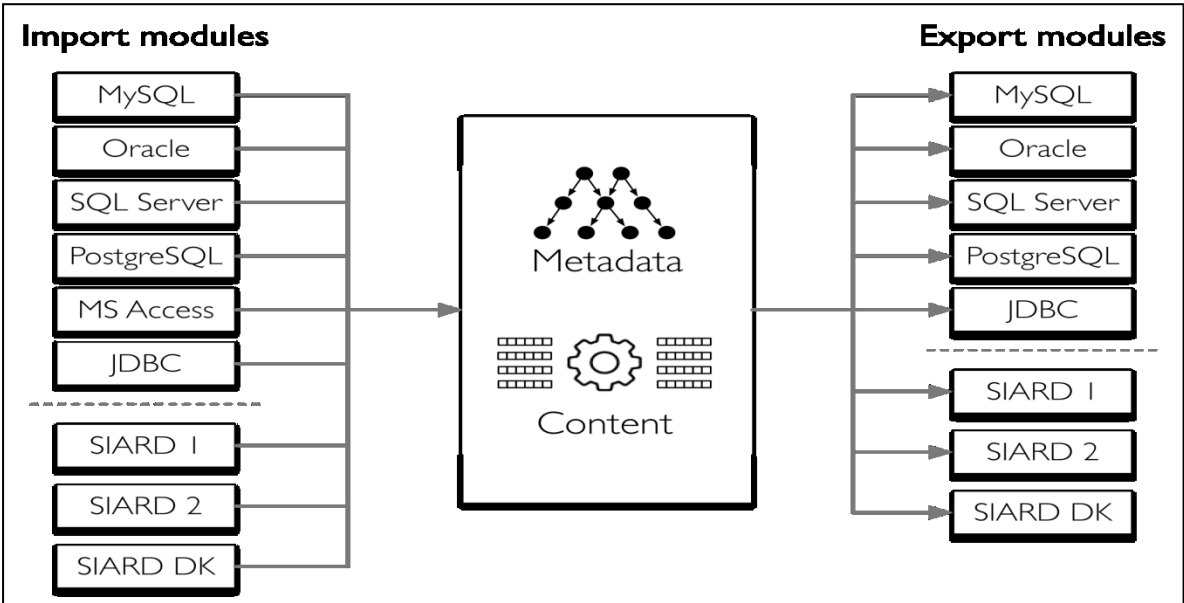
Import modules

MySQL

Oracle

SQL Server

PostgreSQL

MS Access

JDBC

SIARD 1

SIARD 2

SIARD DK

Metadata

Content

Export modules

MySQL

Oracle

SQL Server

PostgreSQL

JDBC

SIARD 1

SIARD 2

SIARD DK